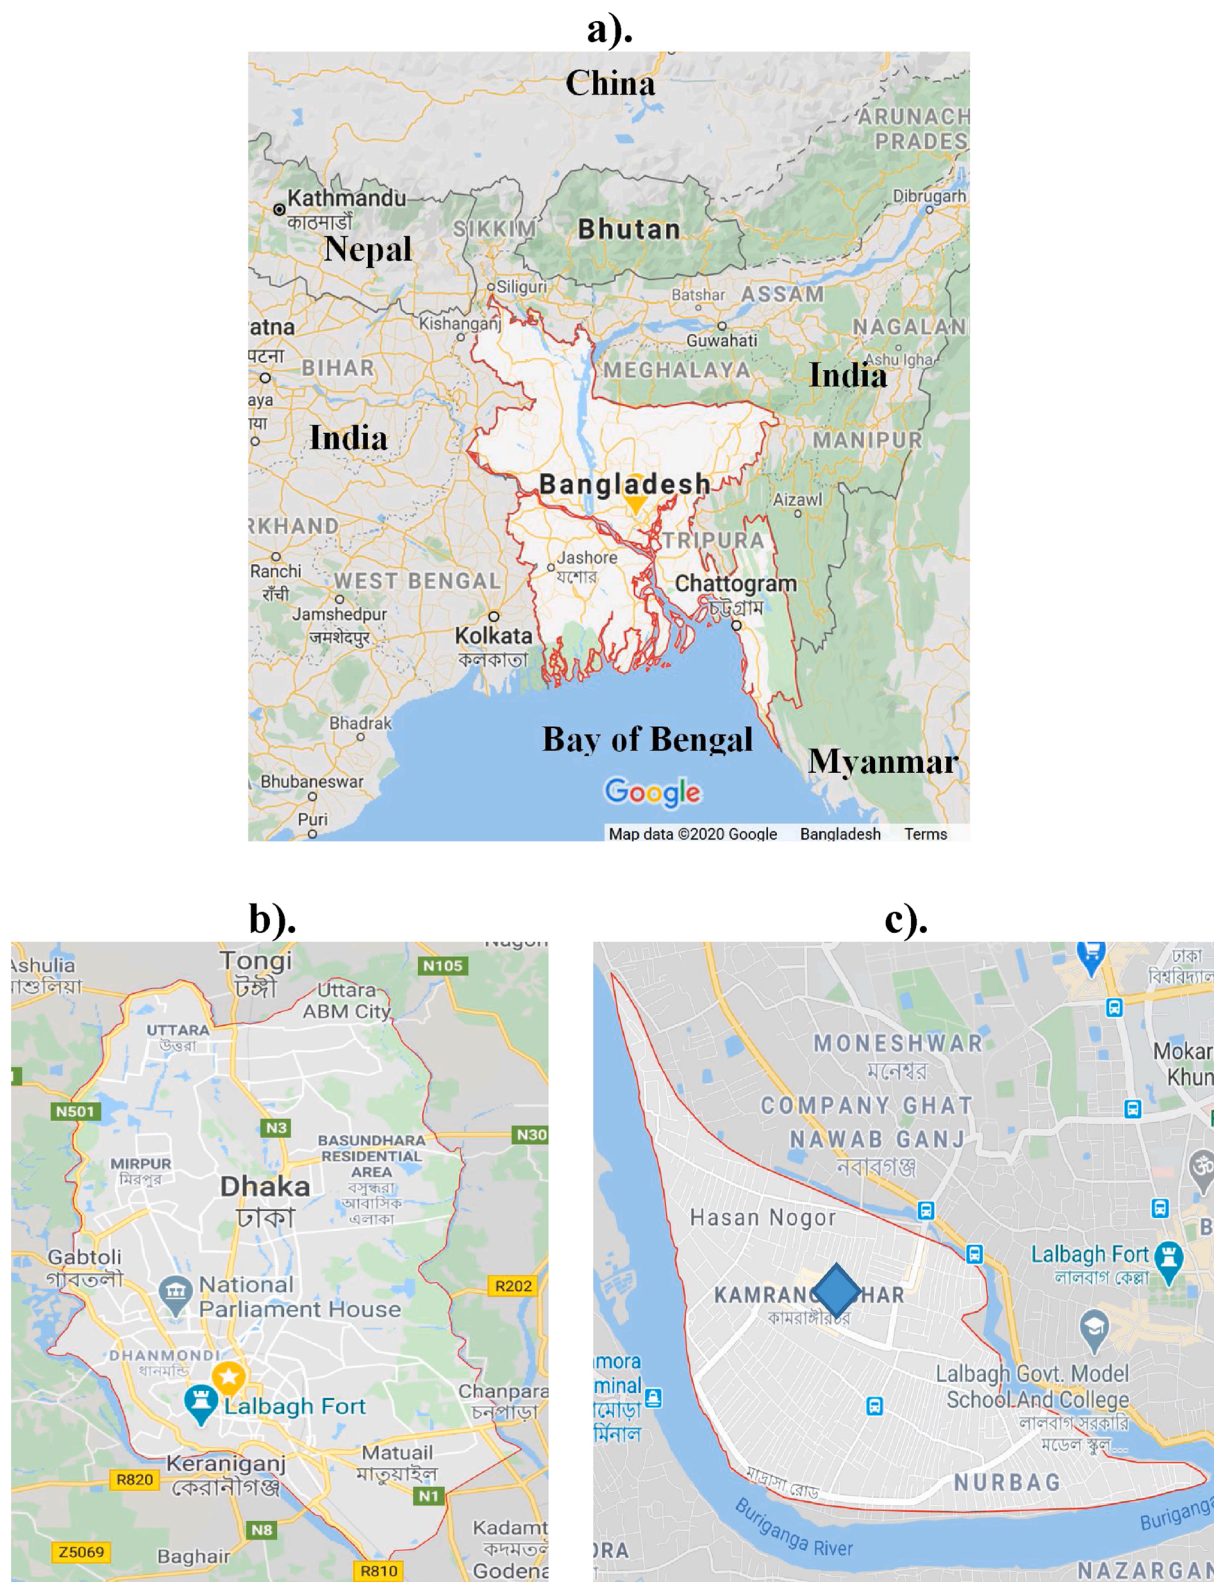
a).

China
ARUNACH PRADES
Kathmandu
काठमाडौं
Nepal
SIKKIM
Bhutan
Dibrugarh
Siliguri
Batshar
ASSAM
atna
पटना
Kishanganj
Guwahati
NAGALAN
BIHAR
MEGHALAYA
India
Ashu Igha
aya
India
MANIPUR
Bangladesh
Aizawl
RKHAND
TRIPURA
Jashore
যশোর
Ranchi
राँची
WEST BENGAL
Chattogram
চট্টগ্রাম
Jamshedpur
जमशेदपुर
Kolkata
কলকাতা
Bhadrak
Bay of Bengal
Myanmar
Bhubaneswar
Google
Puri
Map data ©2020 Google Bangladesh Terms

b).

Ashulia
আশুলিয়া
Tongi
টঙ্গী
N105
Uttara
ABM City
UTTARA
উত্তরা
N501
N3
N30
BASUNDHARA RESIDENTIAL AREA
বসুন্ধরা আবাসিক এলাকা
MIRPUR
মিরপুর
Dhaka
ঢাকা
Gabtoli
গাবতলী
National Parliament House
R202
DHANMONDI
ধানমন্ডি
Lalbagh Fort
Chanpara
চনপাড়া
Keraniganj
কেরানীগঞ্জ
Matuail
মাতুয়াইল
R820
N1
N8
Z5069
Baghair
R810
Kadamt
কদমত
Godena

c).

ঢাকা বিশ্ববিদ্যাল
MONESHWAR
মনেশ্বর
Mokar Khun
COMPANY GHAT
NAWAB GANJ
নবাবগঞ্জ
Hasan Nogor
Lalbagh Fort
লালবাগ কেল্লা
KAMRANG HAR
কামরাঙ্গীরচর
mora minal
মোড়া র্মিনাল
Lalbagh Govt. Model School And College
লালবাগ সরকারি মডেল স্কুল...
মাদ্রাসা রোড
NURBAG
Buriganga River
Buriganga
RA
NAZARGAN